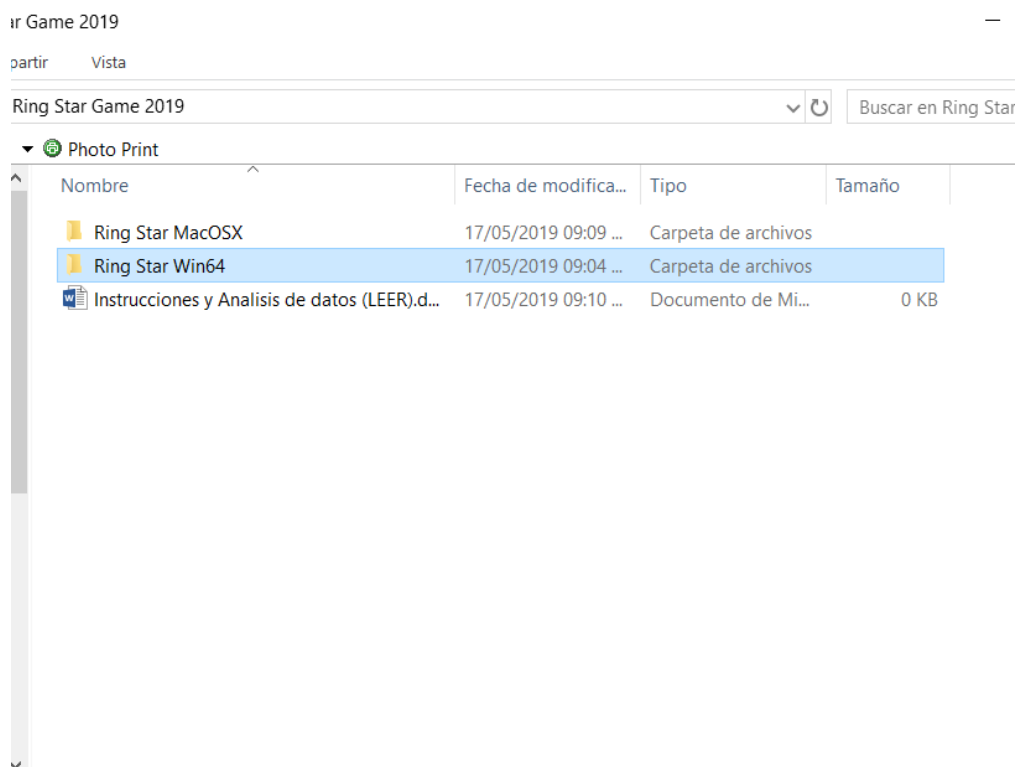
ar Game 2019

partir Vista

Ring Star Game 2019

Buscar en Ring Star

Photo Print

| Nombre | Fecha de modifica... | Tipo | Tamaño |
|---|---|---|---|
| Ring Star MacOSX | 17/05/2019 09:09 ... | Carpeta de archivos | |
| Ring Star Win64 | 17/05/2019 09:04 ... | Carpeta de archivos | |
| Instrucciones y Analisis de datos (LEER).d... | 17/05/2019 09:10 ... | Documento de Mi... | 0 KB |